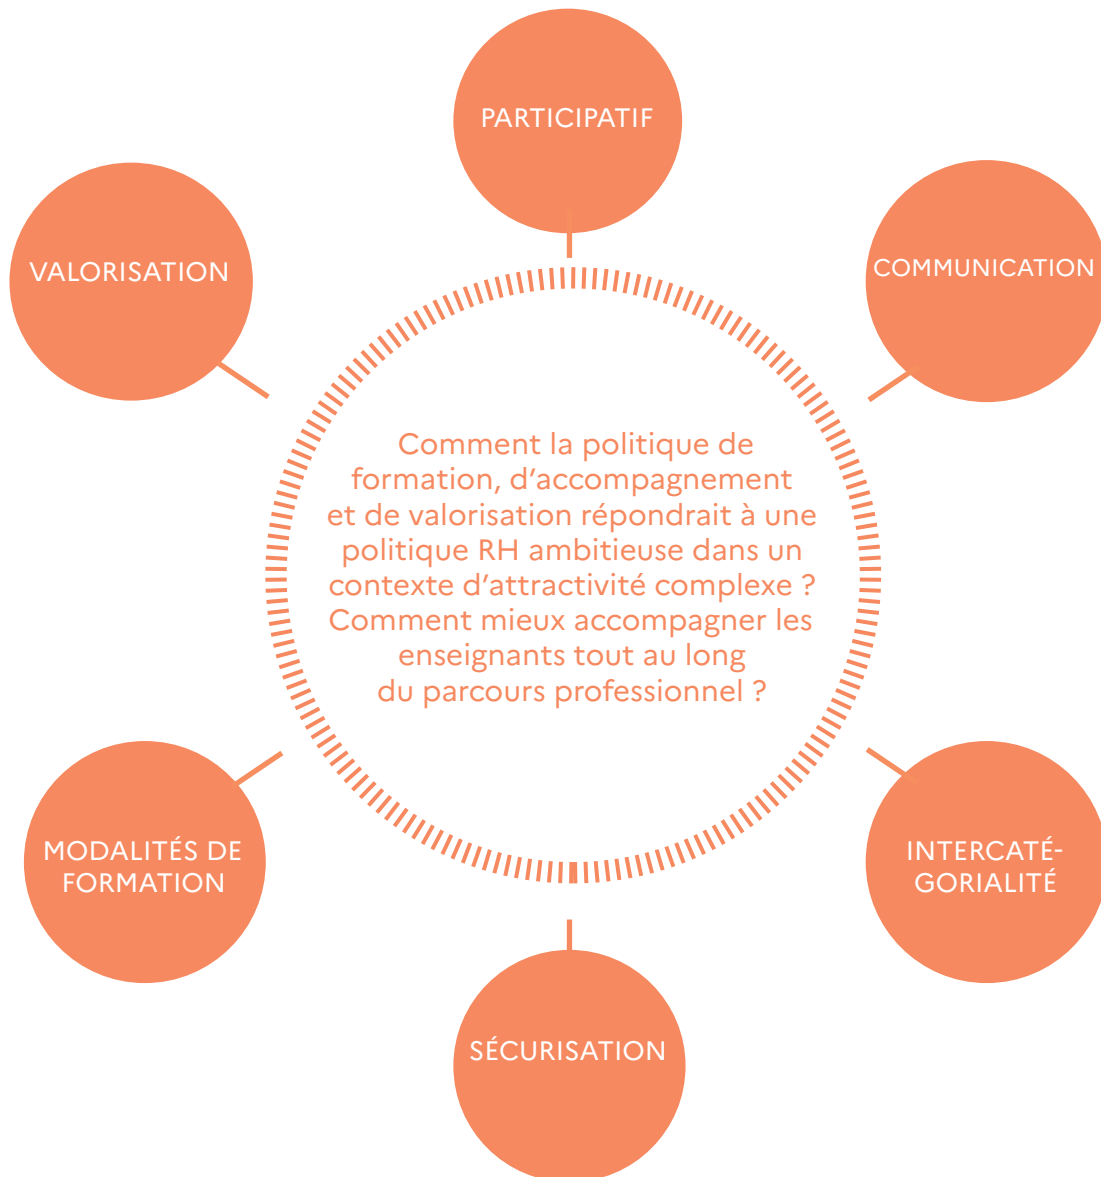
PARTICIPATIF

VALORISATION

COMMUNICATION

Comment la politique de formation, d'accompagnement et de valorisation répondrait à une politique RH ambitieuse dans un contexte d'attractivité complexe ? Comment mieux accompagner les enseignants tout au long du parcours professionnel ?

MODALITÉS DE FORMATION

INTERCATÉGORIALITÉ

SÉCURISATION